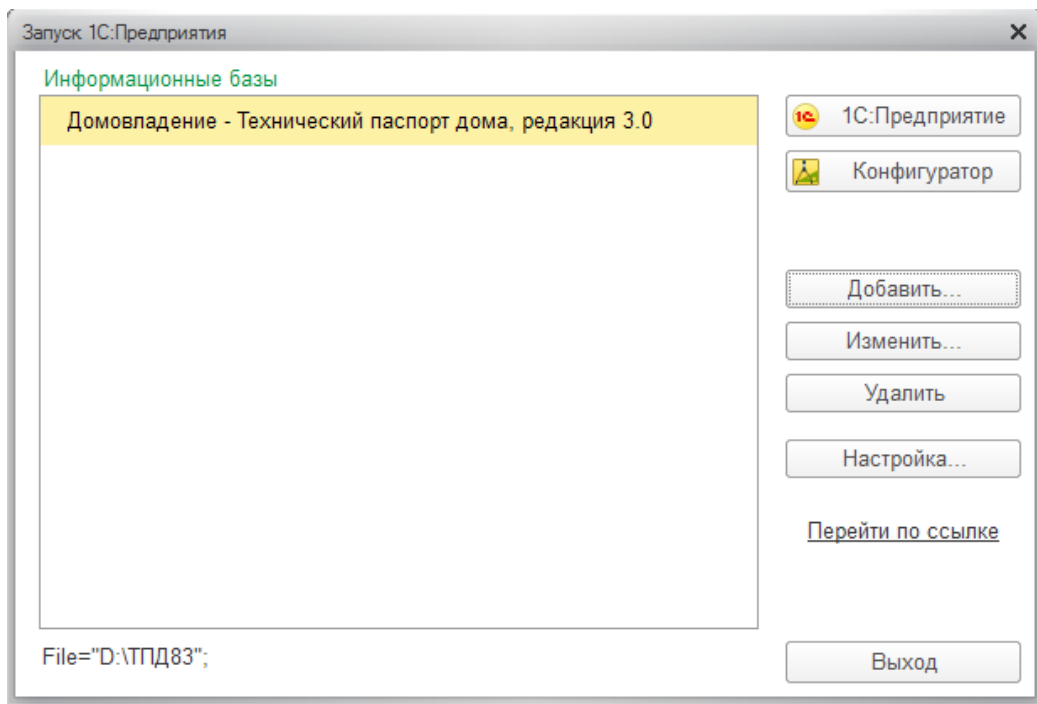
Запуск 1С:Предприятия
×

Информационные базы

Домовладение - Технический паспорт дома, редакция 3.0

1С 1С:Предприятие

Конфигуратор

Добавить...

Изменить...

Удалить

Настройка...

Перейти по ссылке

File="D:\ТПД83";

Выход